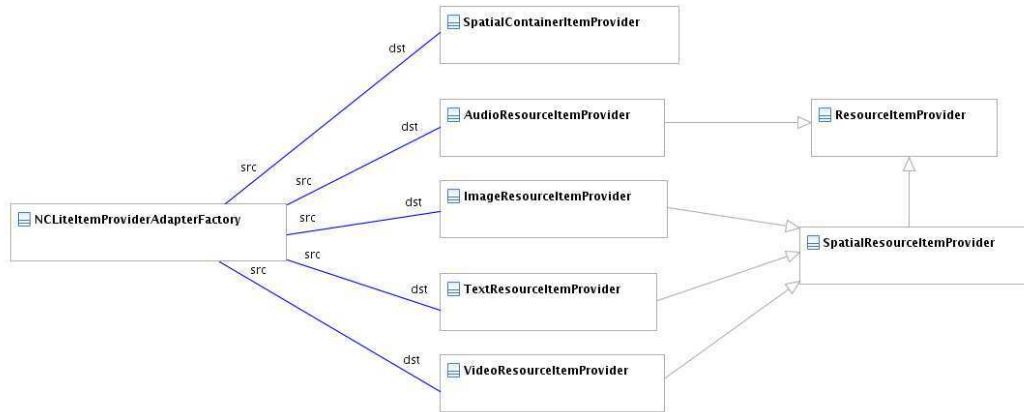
SpatialContainerItemProvider

dst

AudioResourceItemProvider

ResourceItemProvider

dst

src

src

ImageResourceItemProvider

dst

NCLiteItemProviderAdapterFactory

src

SpatialResourceItemProvider

src

src

TextResourceItemProvider

dst

dst

VideoResourceItemProvider